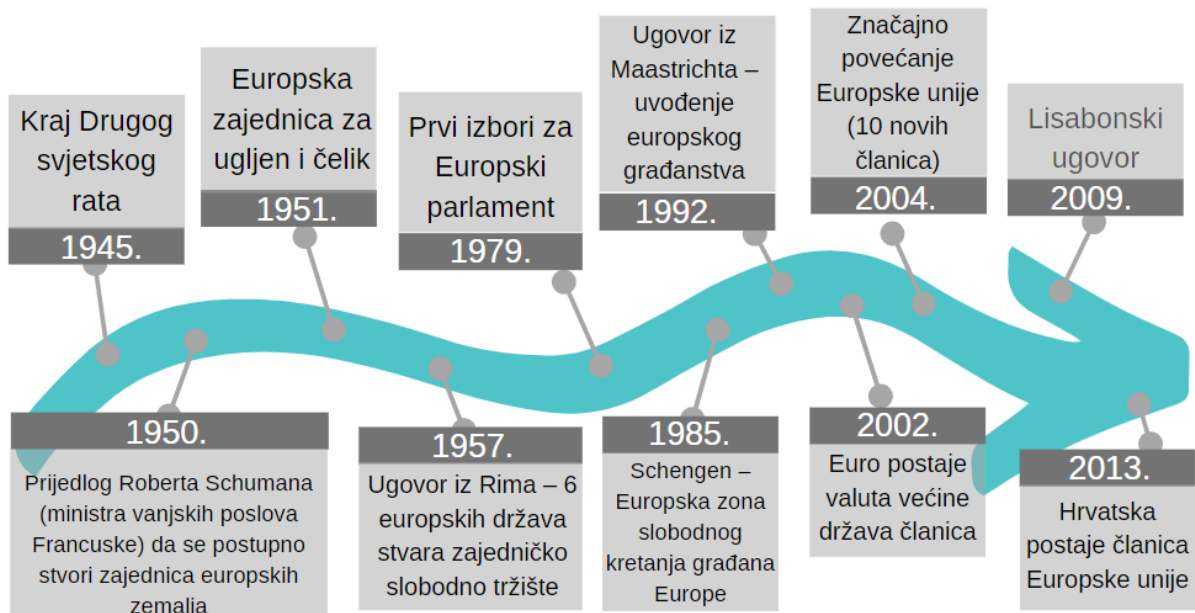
Kraj Drugog svjetskog rata
1945.

Europska zajednica za ugljen i čelik
1951.

Prvi izbori za Europski parlament
1979.

Ugovor iz Maastrichta – uvođenje europskog građanstva
1992.

Značajno povećanje Europske unije (10 novih članica)
2004.

Lisabonski ugovor
2009.

1950.
Prijedlog Roberta Schumana (ministra vanjskih poslova Francuske) da se postupno stvori zajednica europskih zemalja

1957.
Ugovor iz Rima – 6 europskih država stvara zajedničko slobodno tržište

1985.
Schengen – Europska zona slobodnog kretanja građana Europe

2002.
Euro postaje valuta većine država članica

2013.
Hrvatska postaje članica Europske unije